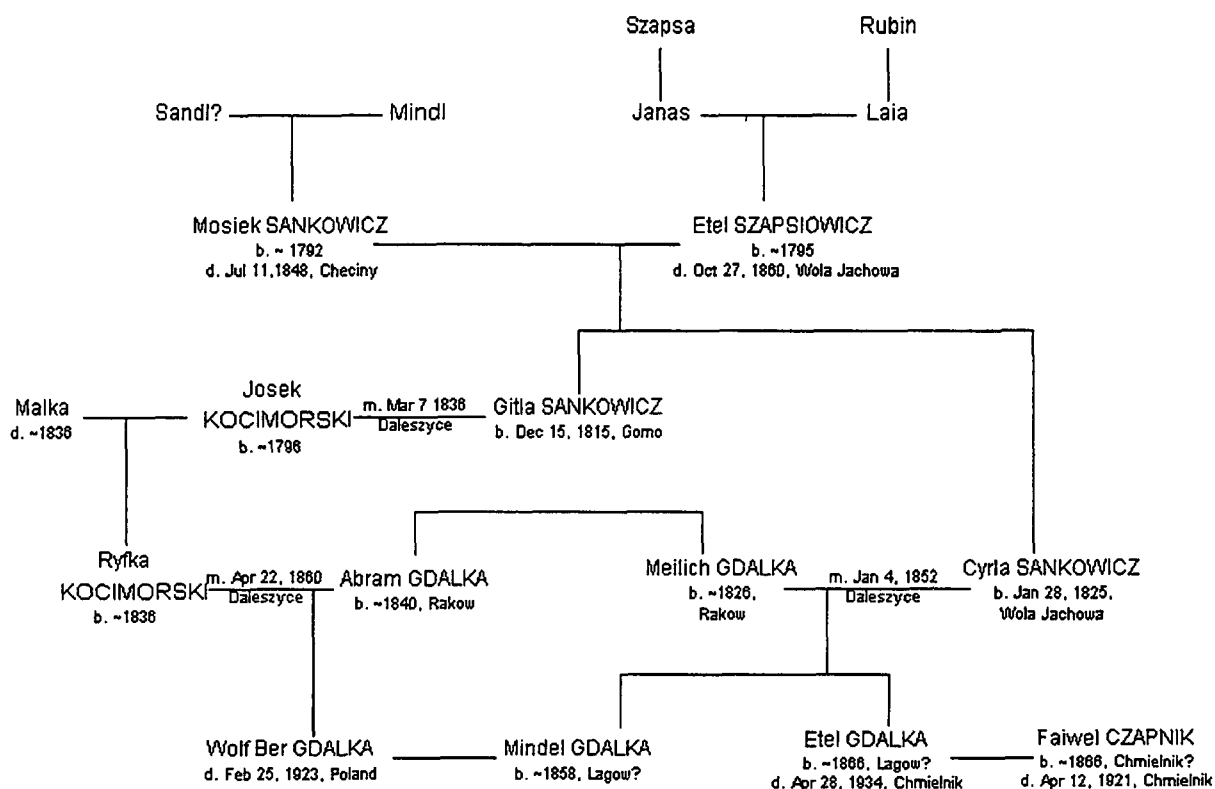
Szapsa

Rubin

Sandl?

Mindl

Janas

Laia

Mosiek SANKOWICZ
b. ~ 1792
d. Jul 11,1848, Checiny

Etel SZAPSIOWICZ
b. ~1795
d. Oct 27, 1860, Wola Jachowa

Malka
d. ~1836

Josek KOCIMORSKI
b. ~1796

m. Mar 7 1838
Daleszyce

Gitla SANKOWICZ
b. Dec 15, 1815, Gorno

Ryfka KOCIMORSKI
b. ~1836

m. Apr 22, 1860
Daleszyce

Abram GDALKA
b. ~1840, Rakow

Meilich GDALKA
b. ~1826, Rakow

m. Jan 4, 1852
Daleszyce

Cyrla SANKOWICZ
b. Jan 28, 1825, Wola Jachowa

Wolf Ber GDALKA
d. Feb 25, 1923, Poland

Mindel GDALKA
b. ~1858, Lagow?

Etel GDALKA
b. ~1866, Lagow?
d. Apr 28, 1934, Chmielnik

Faiwel CZAPNIK
b. ~1866, Chmielnik?
d. Apr 12, 1921, Chmielnik